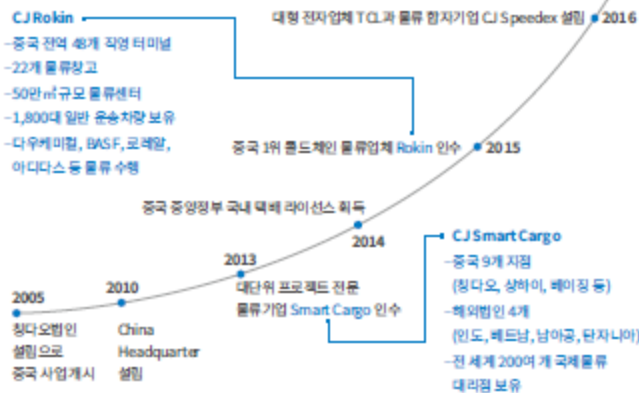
CJ Rokin
–중국 전역 48개 직영 터미널
–22개 물류창고
–50만㎡ 규모 물류센터
–1,800대 일반 운송차량 보유
–다우케미컬, BASF, 로레알, 아디다스 등 물류 수행

대형 전자업체 TCL과 물류 합자기업 CJ Speedex 설립 2016

중국 1위 콜드체인 물류업체 Rokin 인수 2015

중국 중앙정부 국내 택배 라이선스 획득
2014

CJ Smart Cargo
–중국 9개 지점 (칭다오, 상하이, 베이징 등)
–해외법인 4개 (인도, 베트남, 남아공, 탄자니아)
–전 세계 200여 개 국제물류 대리점 보유

2013
대단위 프로젝트 전문 물류기업 Smart Cargo 인수

2010
China Headquarter 설립

2005
칭다오법인 설립으로 중국 사업개시